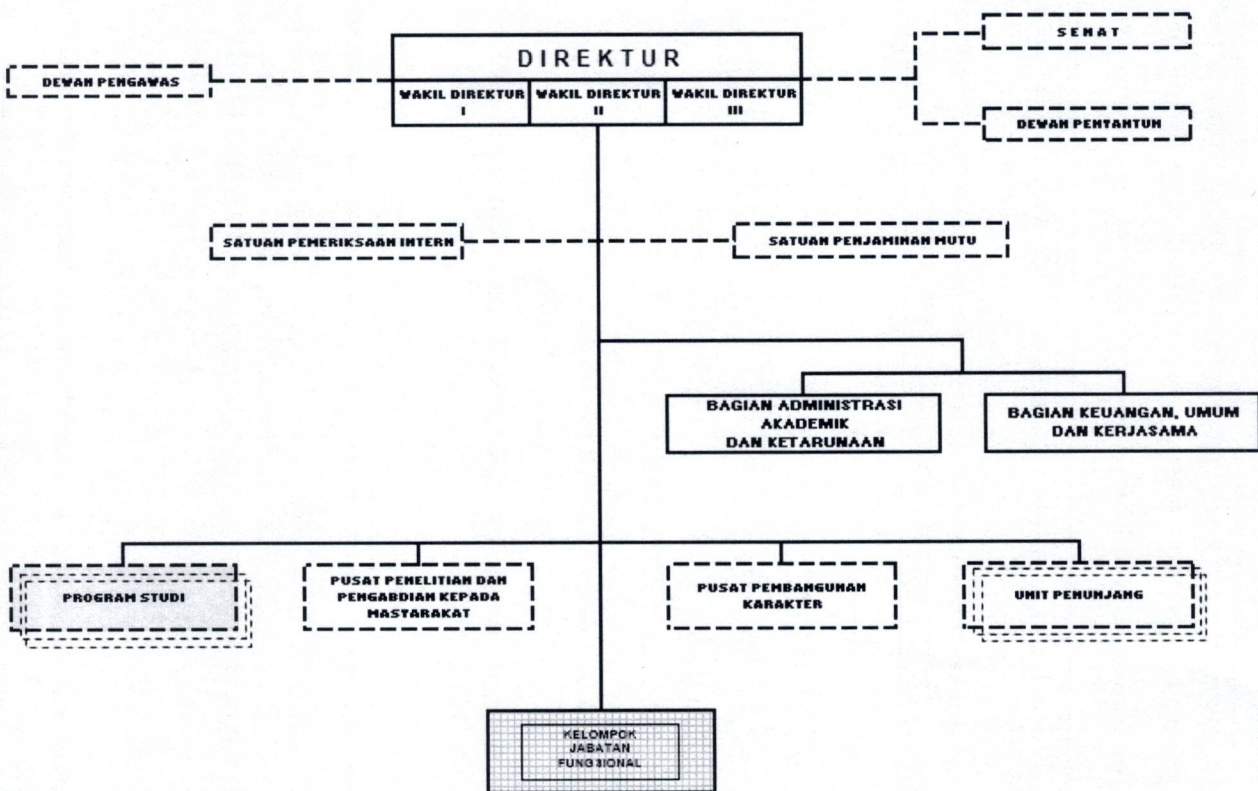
DIREKTUR

WAKIL DIREKTUR I

WAKIL DIREKTUR II

WAKIL DIREKTUR III

DEWAN PENGAWAS

SENAT

DEWAN PENYANTUN

SATUAN PEMERIKSAAN INTERN

SATUAN PENJAMINAN MUTU

BAGIAN ADMINISTRASI AKADEMIK DAN KETARUNAAN

BAGIAN KEUANGAN, UMUM DAN KERJASAMA

PROGRAM STUDI

PUSAT PENELITIAN DAN PENGABDIAN KEPADA MASYARAKAT

PUSAT PEMBANGUNAN KARAKTER

UNIT PENUNJANG

KELOMPOK JABATAN FUNGSIONAL